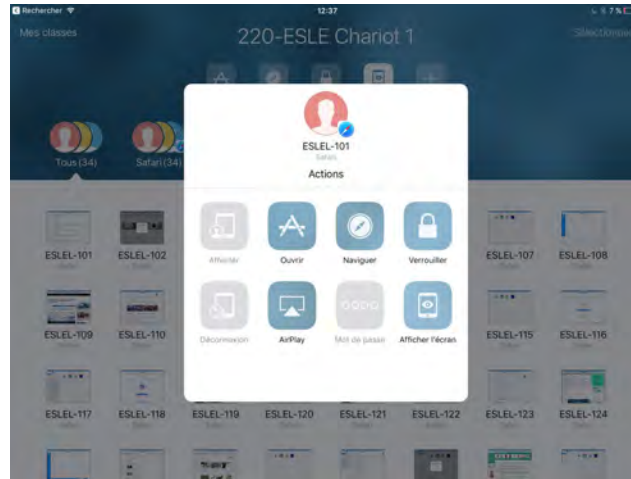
Rechercher
12:37
7 %
Mes classes
220-ESLE Chariot 1
Sélectionner

Tous (34)
Safari (34)

ESLEL-101
Safari
Actions

Afficher
Ouvrir
Naviguer
Verrouiller
Déconnexion
AirPlay
Mot de passe
Afficher l'écran

ESLEL-101
ESLEL-102
ESLEL-107
ESLEL-108
ESLEL-109
ESLEL-110
ESLEL-115
ESLEL-116
ESLEL-117
ESLEL-118
ESLEL-119
ESLEL-120
ESLEL-121
ESLEL-122
ESLEL-123
ESLEL-124